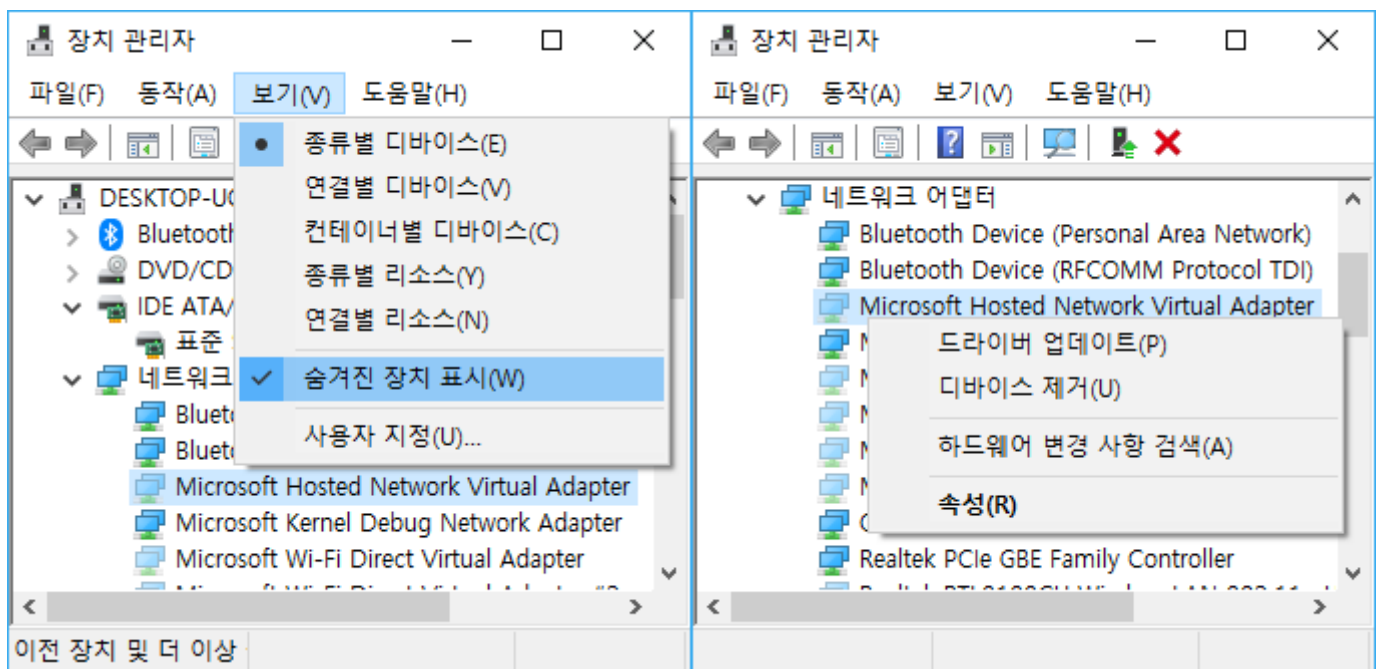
장치 관리자

파일(F) 동작(A) 보기(V) 도움말(H)

DESKTOP-UC
Bluetooth
DVD/CD
IDE ATA/
표준
네트워크
Blueto
Blueto
Microsoft Hosted Network Virtual Adapter
Microsoft Kernel Debug Network Adapter
Microsoft Wi-Fi Direct Virtual Adapter

종류별 디바이스(E)
연결별 디바이스(V)
컨테이너별 디바이스(C)
종류별 리소스(Y)
연결별 리소스(N)
숨겨진 장치 표시(W)
사용자 지정(U)...

이전 장치 및 더 이상

장치 관리자

파일(F) 동작(A) 보기(V) 도움말(H)

네트워크 어댑터
Bluetooth Device (Personal Area Network)
Bluetooth Device (RFCOMM Protocol TDI)
Microsoft Hosted Network Virtual Adapter
M
M
M
M
M
C
Realtek PCIe GBE Family Controller

드라이버 업데이트(P)
디바이스 제거(U)
하드웨어 변경 사항 검색(A)
속성(R)